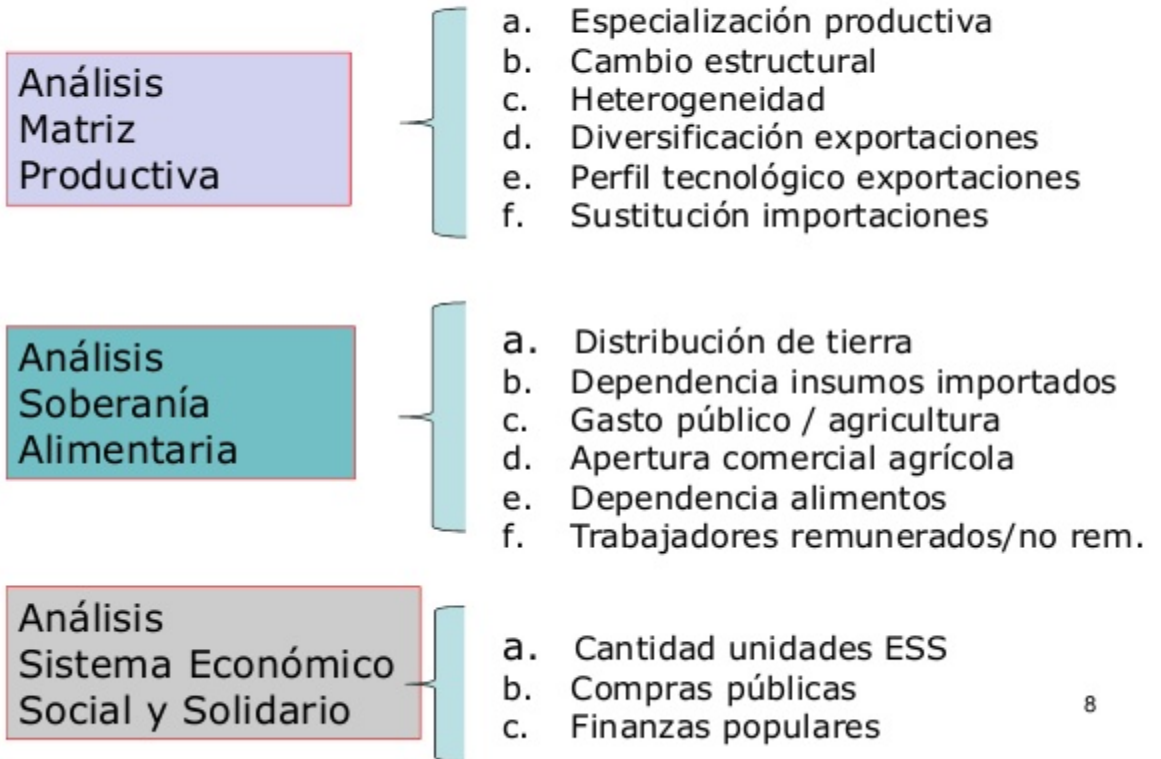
Análisis
Matriz
Productiva

a. Especialización productiva
b. Cambio estructural
c. Heterogeneidad
d. Diversificación exportaciones
e. Perfil tecnológico exportaciones
f. Sustitución importaciones

Análisis
Soberanía
Alimentaria

a. Distribución de tierra
b. Dependencia insumos importados
c. Gasto público / agricultura
d. Apertura comercial agrícola
e. Dependencia alimentos
f. Trabajadores remunerados/no rem.

Análisis
Sistema Económico
Social y Solidario

a. Cantidad unidades ESS
b. Compras públicas
c. Finanzas populares

8